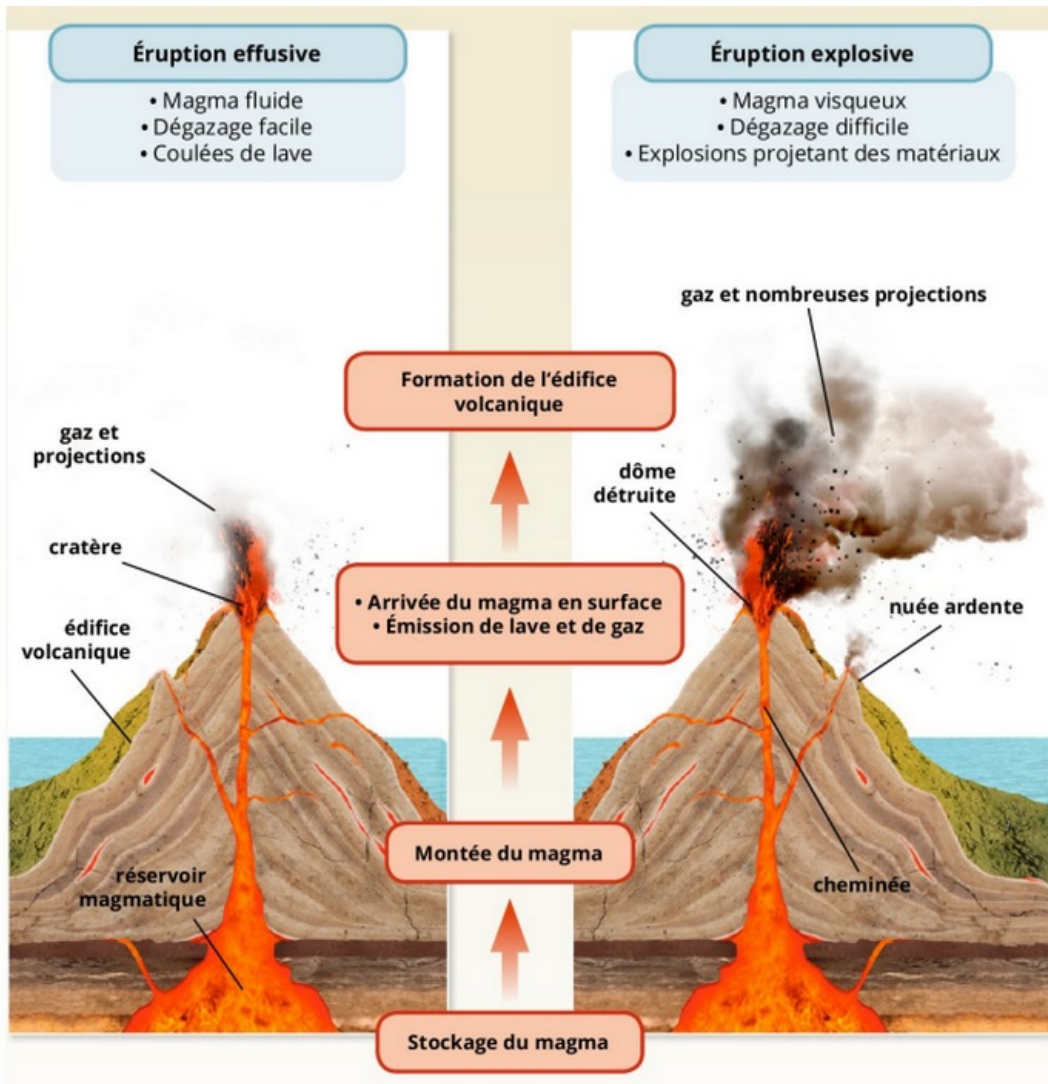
Éruption effusive

• Magma fluide
• Dégazage facile
• Coulées de lave

Éruption explosive

• Magma visqueux
• Dégazage difficile
• Explosions projetant des matériaux

gaz et nombreuses projections

Formation de l'édifice volcanique

gaz et projections

dôme détruite

cratère

• Arrivée du magma en surface
• Émission de lave et de gaz

nuée ardente

édifice volcanique

Montée du magma

réservoir magmatique

cheminée

Stockage du magma